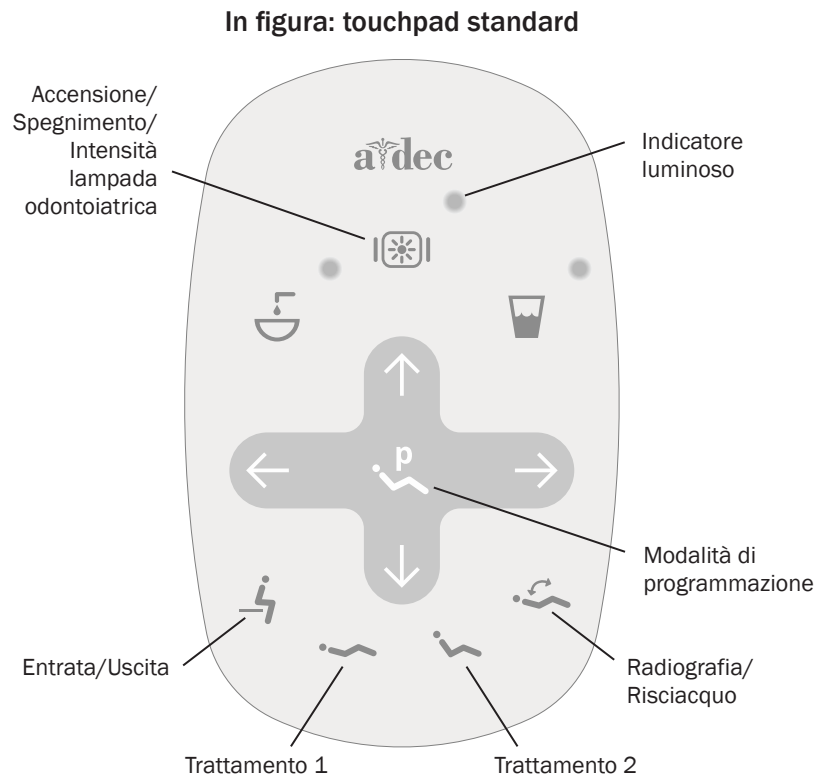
In figura: touchpad standard

Accensione/ Spegnimento/ Intensità lampada odontoiatrica

a-dec

Indicatore luminoso

p

Modalità di programmazione

Entrata/Uscita

Radiografia/ Risciacquo

Trattamento 1

Trattamento 2